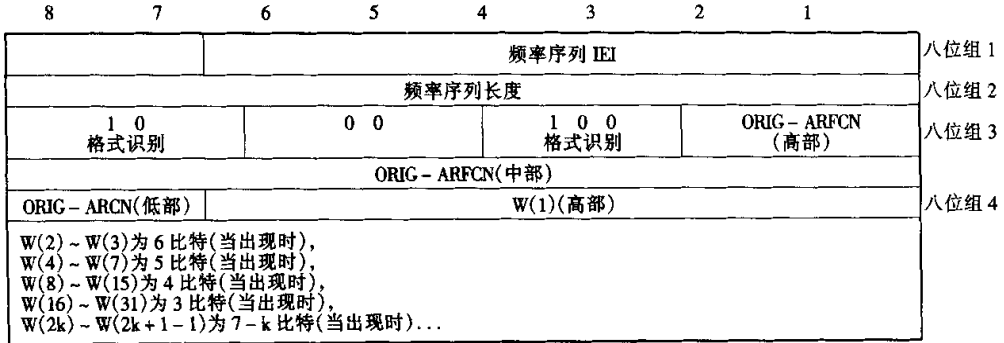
| 8 | 7 | 6 | 5 | 4 | 3 | 2 | 1 | |
|---|---|---|---|---|---|---|---|---|
| | 频率序列 IEI | | | | | | | 八位组 1 |
| 频率序列长度 | | | | | | | | 八位组 2 |
| 1 0 格式识别 | | 0 0 | | 1 0 0 格式识别 | | ORIG - ARFCN (高部) | | 八位组 3 |
| ORIG - ARFCN(中部) | | | | | | | | |
| ORIG - ARCN(低部) | W(1)(高部) | | | | | | | 八位组 4 |

W(2) ~ W(3)为 6 比特(当出现时),
W(4) ~ W(7)为 5 比特(当出现时),
W(8) ~ W(15)为 4 比特(当出现时),
W(16) ~ W(31)为 3 比特(当出现时),
W(2k) ~ W(2k + 1 - 1)为 7 - k 比特(当出现时)...